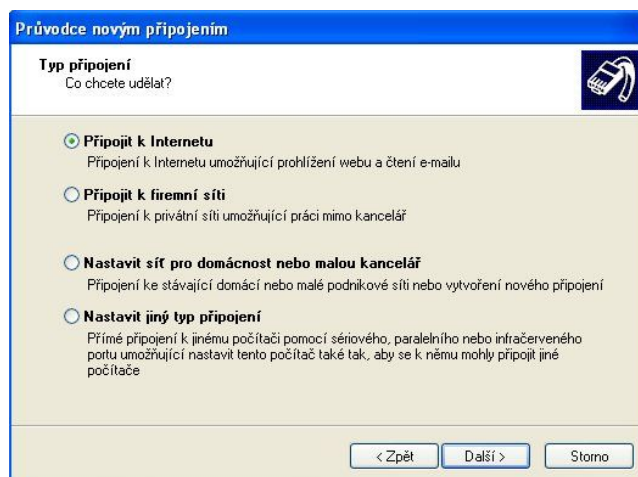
Průvodce novým připojením

Typ připojení
Co chcete udělat?

Připojit k Internetu
Připojení k Internetu umožňující prohlížení webu a čtení e-mailu

Připojit k firemní síti
Připojení k privátní síti umožňující práci mimo kancelář

Nastavit síť pro domácnost nebo malou kancelář
Připojení ke stávající domácí nebo malé podnikové síti nebo vytvoření nového připojení

Nastavit jiný typ připojení
Přímé připojení k jinému počítači pomocí sériového, paralelního nebo infračerveného portu umožňující nastavit tento počítač také tak, aby se k němu mohly připojit jiné počítače

< Zpět | Další > | Storno